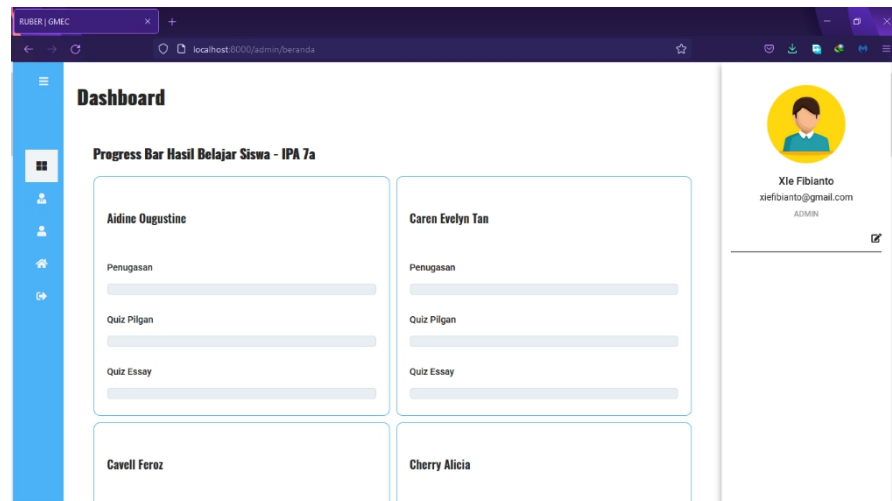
RUBER | GMEC

localhost:8000/admin/beranda

Dashboard

Progress Bar Hasil Belajar Siswa - IPA 7a

Aidine Ougustine

Penugasan

Quiz Pilgan

Quiz Essay

Caren Evelyn Tan

Penugasan

Quiz Pilgan

Quiz Essay

Cavell Feroz

Cherry Alicia

Xle Fibianto
xiefibianto@gmail.com
ADMIN